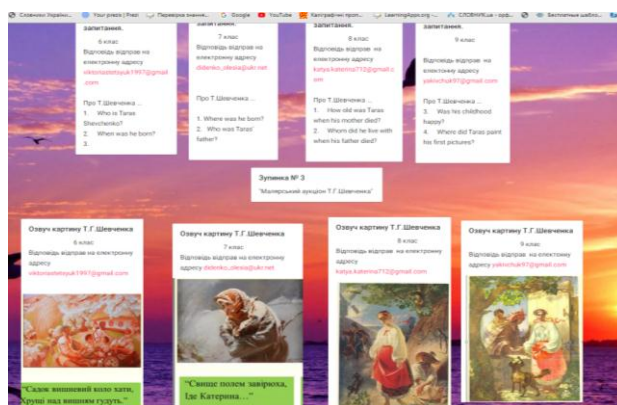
Словники України... Your prezis | Prezi Перевірка знання... Google YouTube Каліграфічні проп... LearningApps.org - ... СЛОВНИК.ua - орф... Бесплатные шабло...

запитання.
6 клас
Відповідь відправ на електронну адресу viktoriadetsyuk1997@gmail.com

Про Т.Шевченка ...
1. Who is Taras Shevchenko?
2. When was he born?
3.

запитання.
7 клас
Відповідь відправ на електронну адресу didenko_olesia@ukr.net

Про Т.Шевченка ...
1. Where was he born?
2. Who was Taras' father?

запитання.
8 клас
Відповідь відправ на електронну адресу katya.katerina772@gmail.com

Про Т.Шевченка ...
1. How old was Taras when his mother died?
2. Whom did he live with when his father died?

запитання.
9 клас
Відповідь відправ на електронну адресу yakivchuk97@gmail.com

Про Т.Шевченка ...
3. Was his childhood happy?
4. Whom did Taras paint his first pictures?

Зупинка № 3
"Малярський аукціон Т.Г.Шевченка"

Озвуч картину Т.Г.Шевченка
6 клас
Відповідь відправ на електронну адресу viktoriadetsyuk1997@gmail.com

"Садок вишневий коло хати, Хрущі над вишням гудуть."

Озвуч картину Т.Г.Шевченка
7 клас
Відповідь відправ на електронну адресу didenko_olesia@ukr.net

"Свище полем завірюха, Іде Катерина…"

Озвуч картину Т.Г.Шевченка
8 клас
Відповідь відправ на електронну адресу katya.katerina772@gmail.com

Озвуч картину Т.Г.Шевченка
9 клас
Відповідь відправ на електронну адресу yakivchuk97@gmail.com